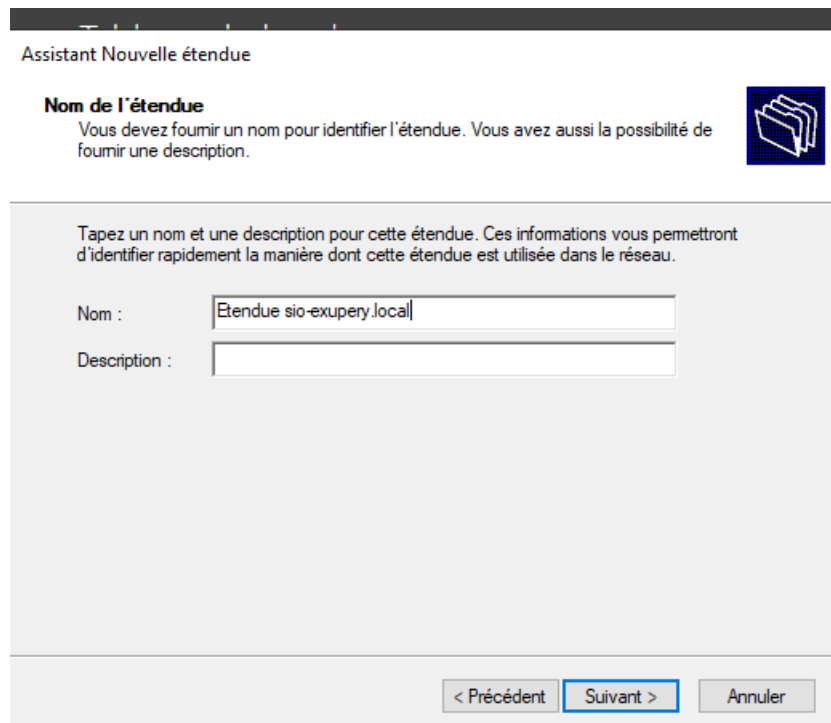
Assistant Nouvelle étendue

Nom de l´étendue
Vous devez fournir un nom pour identifier l'étendue. Vous avez aussi la possibilité de fournir une description.

Tapez un nom et une description pour cette étendue. Ces informations vous permettront d'identifier rapidement la manière dont cette étendue est utilisée dans le réseau.

Nom : Etendue sio-exupery.local

Description :

< Précédent Suivant > Annuler